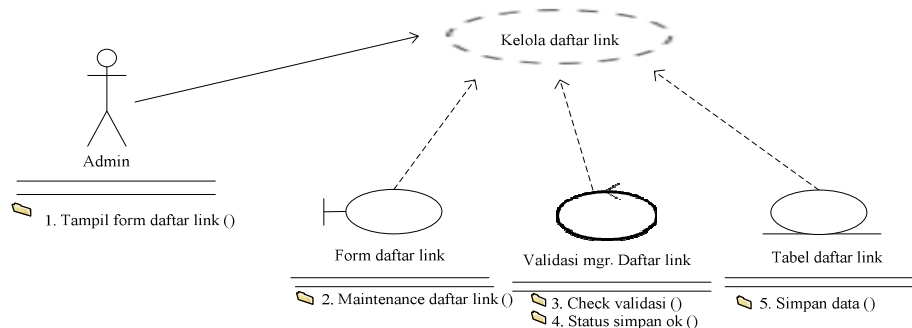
Kelola daftar link

Admin

1. Tampil form daftar link ()

Form daftar link

2. Maintenance daftar link ()

Validasi mgr. Daftar link

3. Check validasi ()
4. Status simpan ok ()

Tabel daftar link

5. Simpan data ()